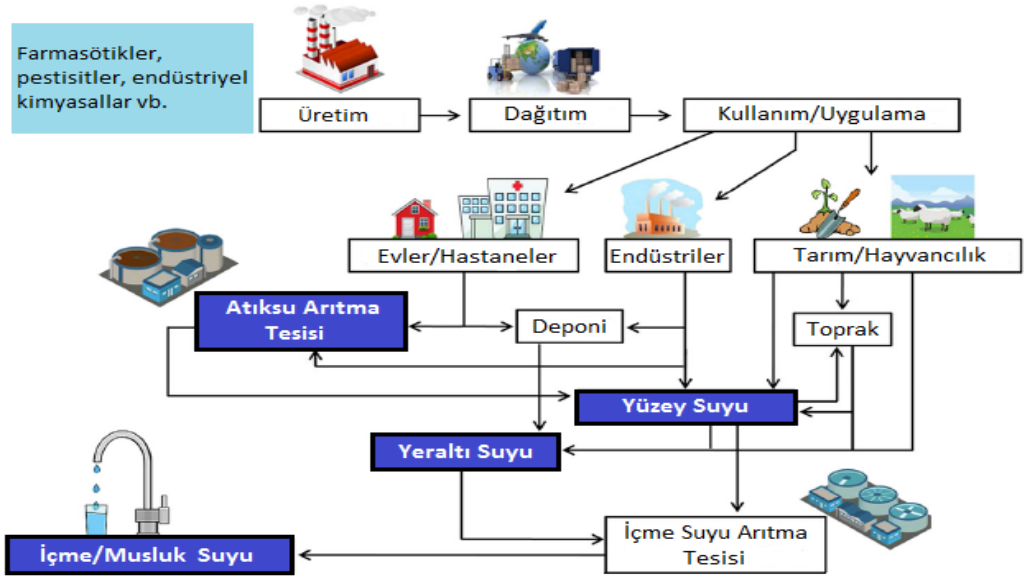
Farmasötikler, pestisitler, endüstriyel kimyasallar vb.

Üretim

Dağıtım

Kullanım/Uygulama

Evler/Hastaneler

Endüstriler

Tarım/Hayvancılık

Atıksu Arıtma Tesisi

Deponi

Toprak

Yüzey Suyu

Yeraltı Suyu

İçme Suyu Arıtma Tesisi

İçme/Musluk Suyu